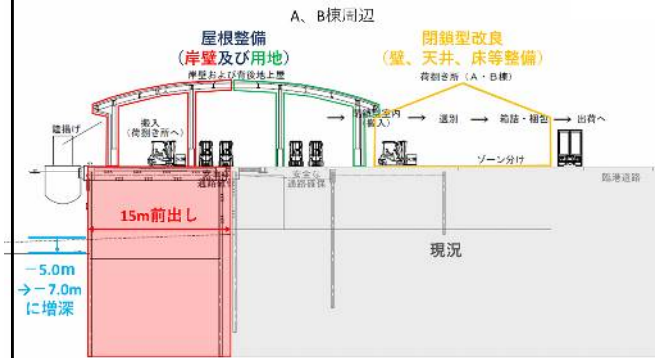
A、B棟周辺

屋根整備
(岸壁及び用地)

閉鎖型改良
(壁、天井、床等整備)

岸壁および背後地上屋

荷捌き所(A・B棟)

陸揚げ

搬入
(荷捌き所へ)

荷捌き所室内
搬入

選別

箱詰・梱包

出荷へ

ゾーン分け

通路確保

安全な
通路確保

臨港道路

15m前出し

現況

−5.0m
→−7.0m
に増深